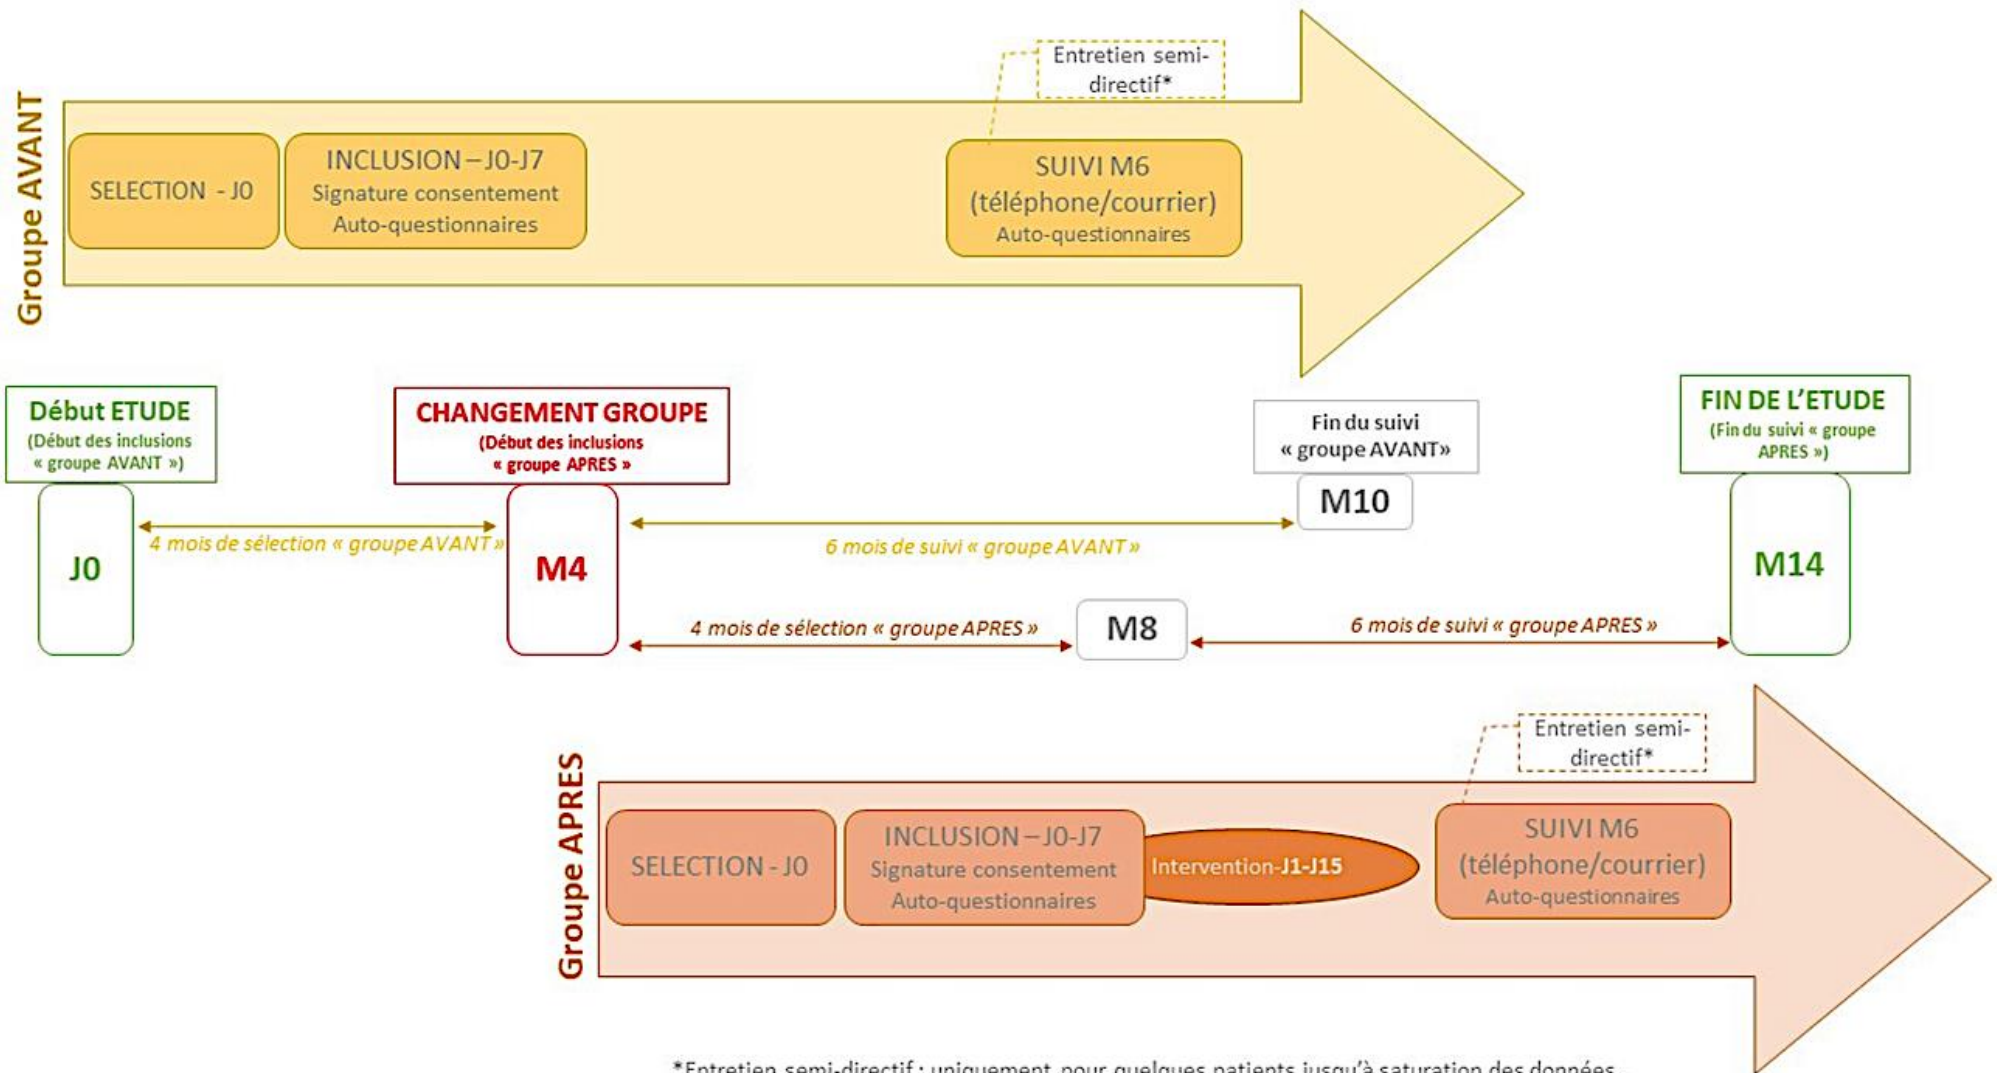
Groupe AVANT

Entretien semi-directif*

SELECTION - J0

INCLUSION – J0-J7
Signature consentement
Auto-questionnaires

SUIVI M6
(téléphone/courrier)
Auto-questionnaires

Début ETUDE
(Début des inclusions « groupe AVANT »)

CHANGEMENT GROUPE
(Début des inclusions « groupe APRES »

Fin du suivi « groupe AVANT»

FIN DE L'ETUDE
(Fin du suivi « groupe APRES »)

J0

4 mois de sélection « groupe AVANT »

M4

6 mois de suivi « groupe AVANT »

M10

M14

4 mois de sélection « groupe APRES »

M8

6 mois de suivi « groupe APRES »

Entretien semi-directif*

Groupe APRES

SELECTION - J0

INCLUSION – J0-J7
Signature consentement
Auto-questionnaires

Intervention-J1-J15

SUIVI M6
(téléphone/courrier)
Auto-questionnaires

*Entretien semi-directif : uniquement pour quelques patients jusqu'à saturation des données